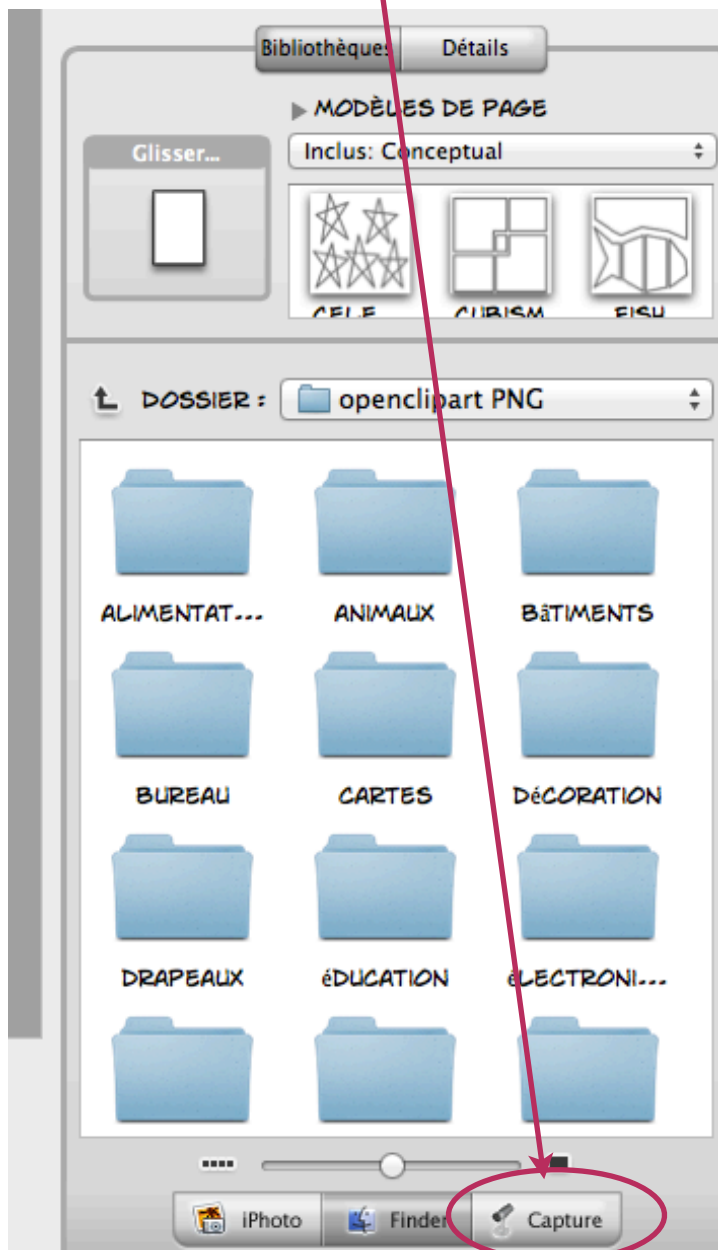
Bibliothèques Détails

MODÈLES DE PAGE

Glisser...

Inclus: Conceptual

CELE CUBISM FISH

DOSSIER : openclipart PNG

ALIMENTAT... ANIMAUX BâTIMENTS

BUREAU CARTES DéCORATION

DRAPEAUX éDUCATION éLECTRONI...

iPhoto Finder Capture